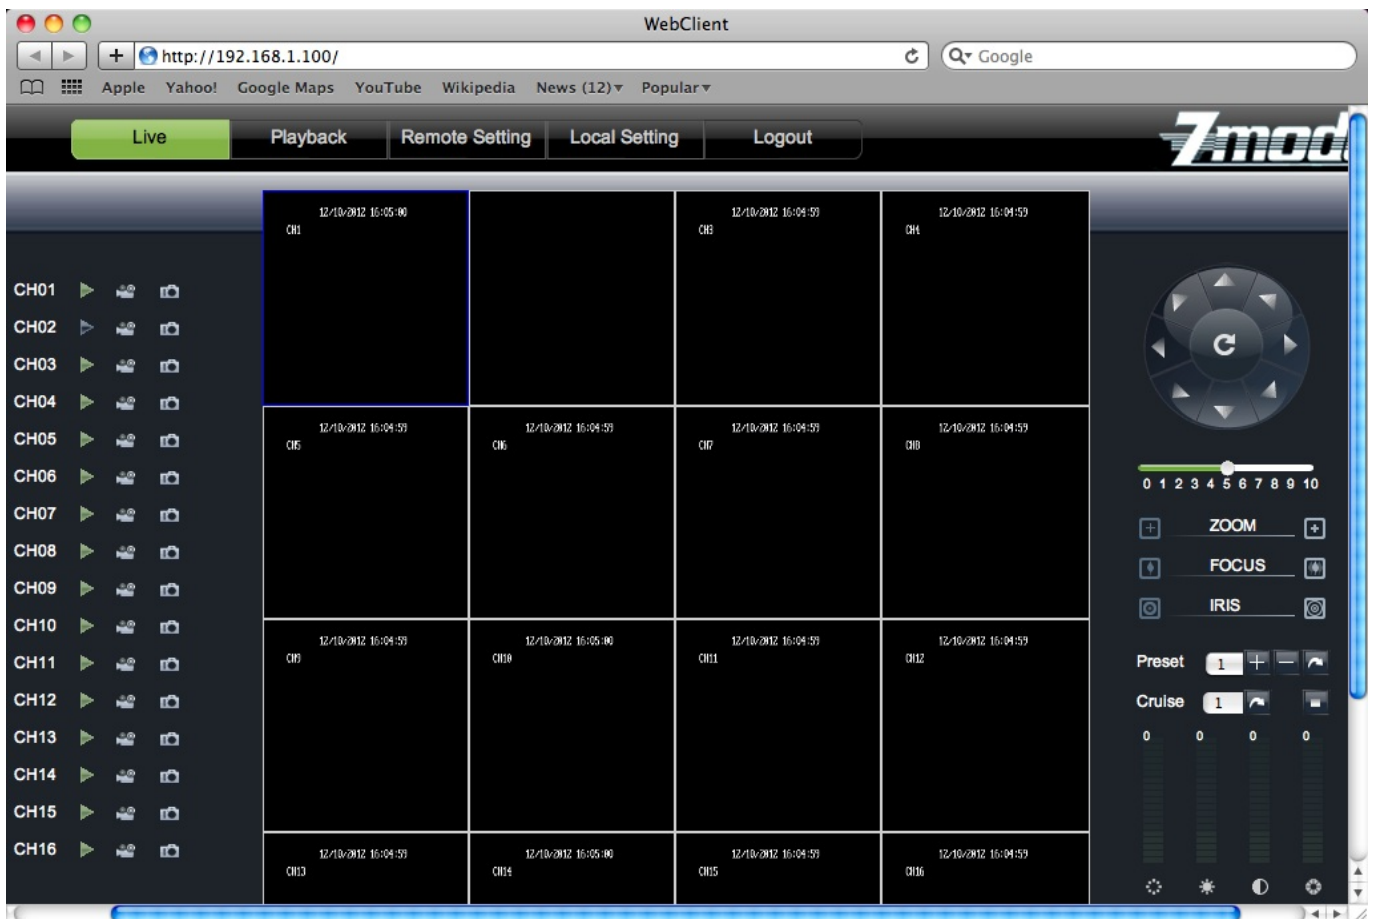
WebClient

http://192.168.1.100/

Google

Apple Yahoo! Google Maps YouTube Wikipedia News (12) Popular

Live Playback Remote Setting Local Setting Logout

7mod

12/10/2012 16:05:00
CH1

12/10/2012 16:04:59
CH3

12/10/2012 16:04:59
CH4

12/10/2012 16:04:59
CH5

12/10/2012 16:04:59
CH6

12/10/2012 16:04:59
CH7

12/10/2012 16:04:59
CH8

12/10/2012 16:04:59
CH9

12/10/2012 16:05:00
CH10

12/10/2012 16:04:59
CH11

12/10/2012 16:04:59
CH12

12/10/2012 16:04:59
CH13

12/10/2012 16:05:00
CH14

12/10/2012 16:04:59
CH15

12/10/2012 16:04:59
CH16

CH01
CH02
CH03
CH04
CH05
CH06
CH07
CH08
CH09
CH10
CH11
CH12
CH13
CH14
CH15
CH16

0 1 2 3 4 5 6 7 8 9 10

ZOOM
FOCUS
IRIS

Preset 1
Cruise 1

0 0 0 0